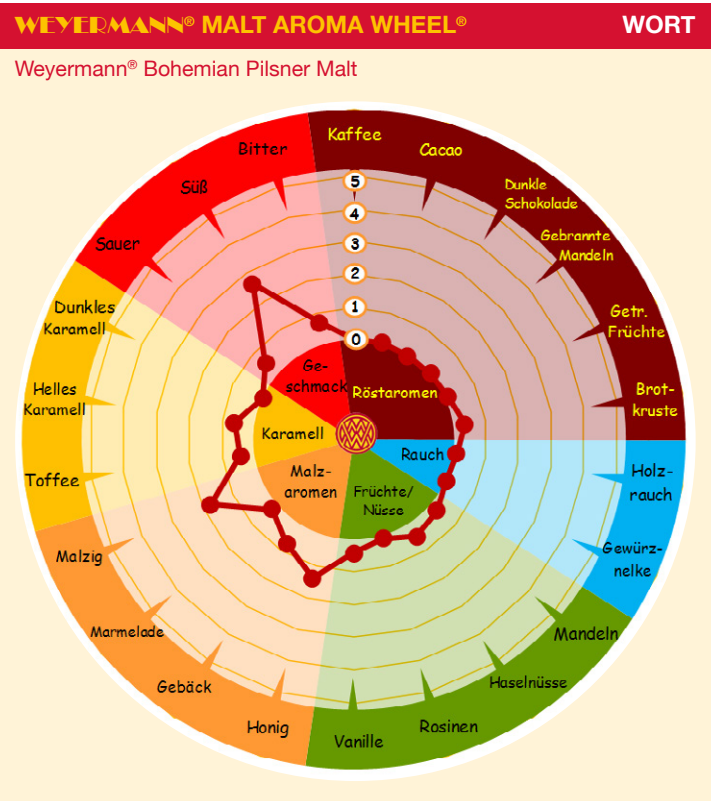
WEYERMANN® MALT AROMA WHEEL®

WORT

Weyermann® Bohemian Pilsner Malt

Kaffee
Cacao
Dunkle Schokolade
Gebrannte Mandeln
Getr. Früchte
Brotkruste
Holzrauch
Gewürznelke
Mandeln
Haselnüsse
Rosinen
Vanille
Honig
Gebäck
Marmelade
Malzig
Toffee
Helles Karamell
Dunkles Karamell
Sauer
Süß
Bitter

5
4
3
2
1
0

Geschmack
Röstaromen
Karamell
Rauch
Malzaromen
Früchte/Nüsse